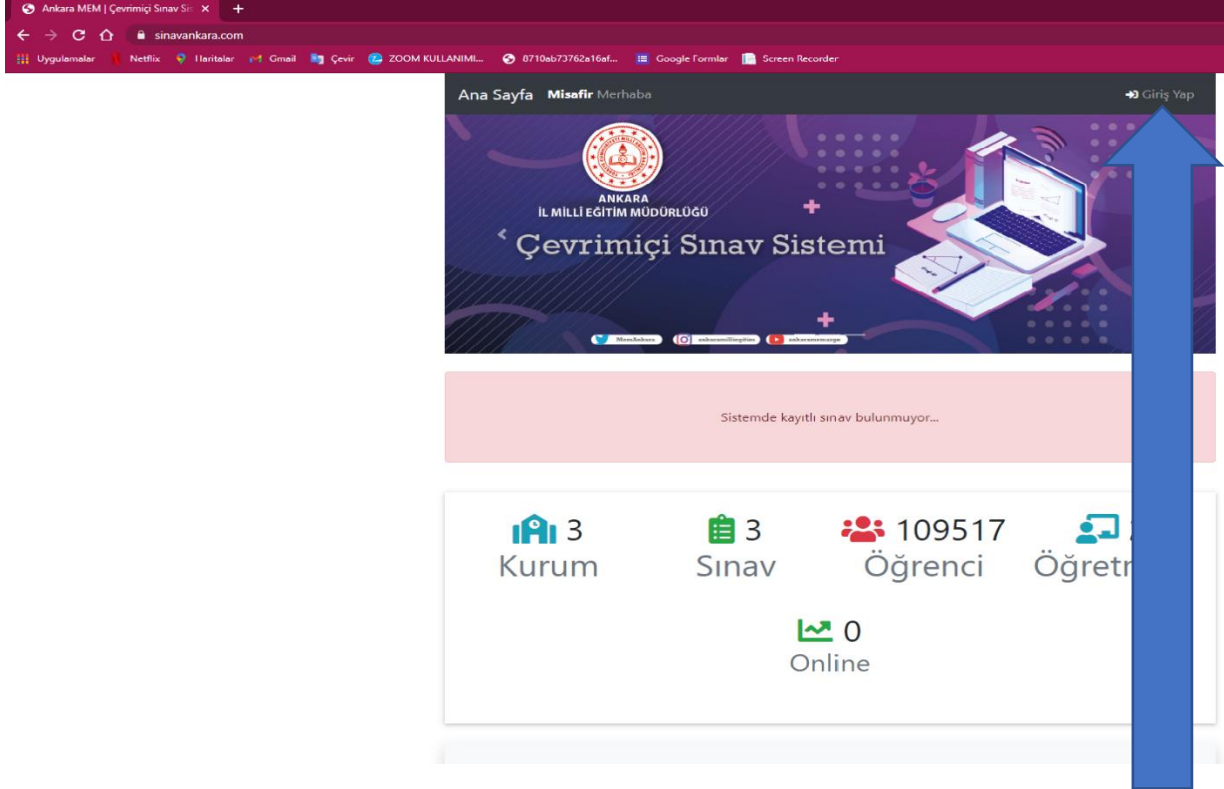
Ankara MEM | Çevrimiçi Sınav Sis ×

sinavankara.com

Uygulamalar Netflix Haritalar Gmail Çevir ZOOM KULLANIMI... 8710ab73762a16af... Google Formlar Screen Recorder

Ana Sayfa Misafir Merhaba

Giriş Yap

ANKARA
İL MİLLİ EĞİTİM MÜDÜRLÜĞÜ

Çevrimiçi Sınav Sistemi

MemAnkara ankaramilliegitim ankaramemarge

Sistemde kayıtlı sınav bulunmuyor...

3
Kurum

3
Sınav

109517
Öğrenci

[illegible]
Öğretm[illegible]

0
Online